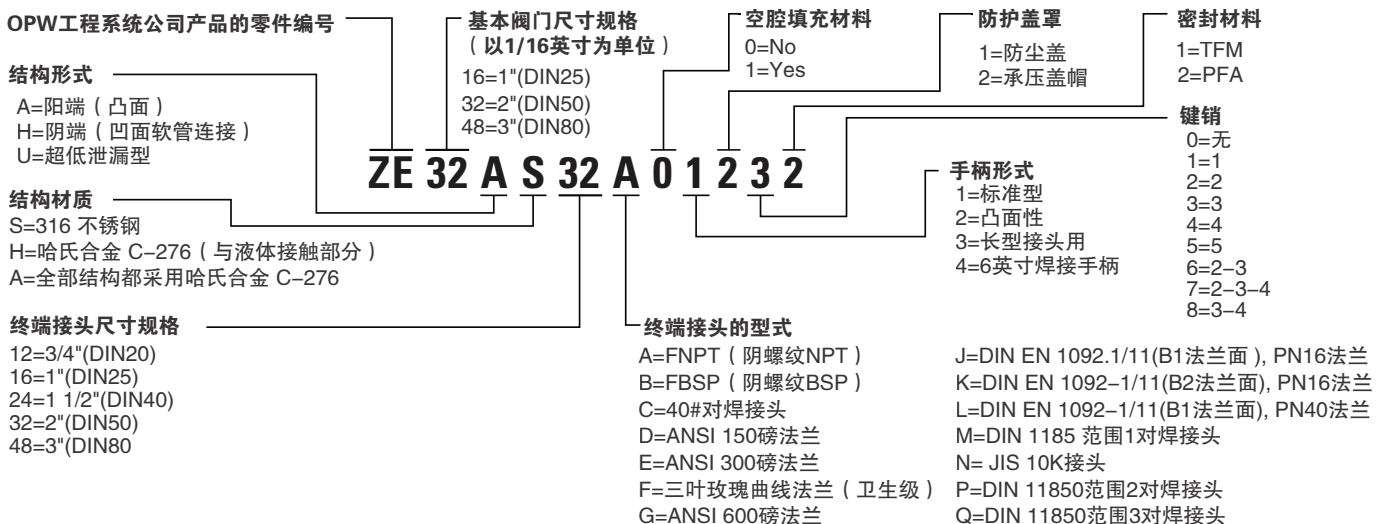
OPW工程系统公司产品的零件编号

基本阀门尺寸规格
（以1/16英寸为单位）
16=1"(DIN25)
32=2"(DIN50)
48=3"(DIN80)

空腔填充材料
0=No
1=Yes

防护盖罩
1=防尘盖
2=承压盖帽

密封材料
1=TFM
2=PFA

结构形式
A=阳端（凸面）
H=阴端（凹面软管连接）
U=超低泄漏型

键销
0=无
1=1
2=2
3=3
4=4
5=5
6=2–3
7=2–3–4
8=3–4

ZE 32 A S 32 A 0 1 2 3 2

手柄形式
1=标准型
2=凸面性
3=长型接头用
4=6英寸焊接手柄

结构材质
S=316 不锈钢
H=哈氏合金 C–276（与液体接触部分）
A=全部结构都采用哈氏合金 C–276

终端接头尺寸规格
12=3/4"(DIN20)
16=1"(DIN25)
24=1 1/2"(DIN40)
32=2"(DIN50)
48=3"(DIN80

终端接头的型式
A=FNPT（阴螺纹NPT）
B=FBSP（阴螺纹BSP）
C=40#对焊接头
D=ANSI 150磅法兰
E=ANSI 300磅法兰
F=三叶玫瑰曲线法兰（卫生级）
G=ANSI 600磅法兰

J=DIN EN 1092.1/11(B1法兰面), PN16法兰
K=DIN EN 1092–1/11(B2法兰面), PN16法兰
L=DIN EN 1092–1/11(B1法兰面), PN40法兰
M=DIN 1185 范围1对焊接头
N= JIS 10K接头
P=DIN 11850范围2对焊接头
Q=DIN 11850范围3对焊接头